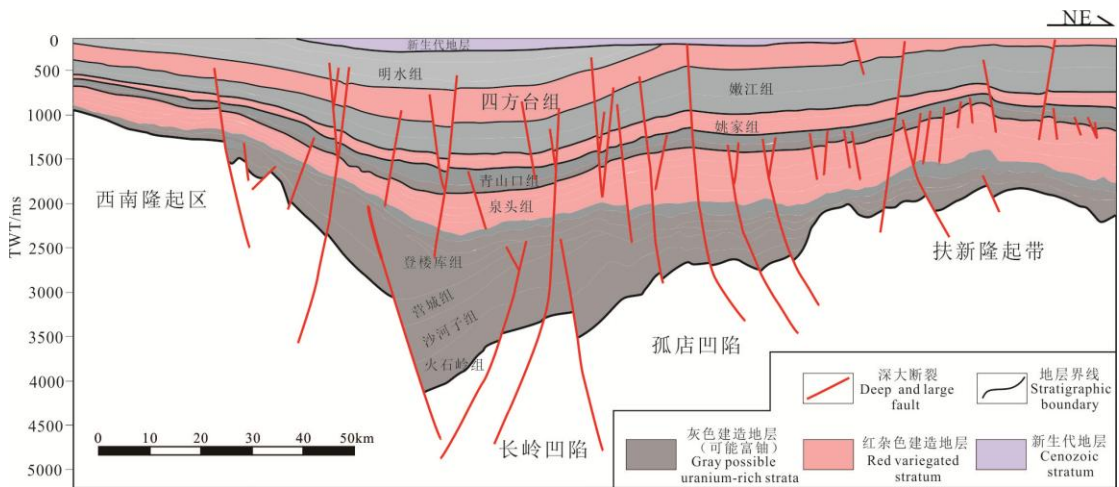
NE

0
500
1000
1500
2000
2500
3000
3500
4000
4500
5000
TWT/ms

新生代地层
明水组
四方台组
嫩江组
姚家组
青山口组
泉头组
登楼库组
营城组
沙河子组
火石岭组
西南隆起区
扶新隆起带
孤店凹陷
长岭凹陷

0 10 20 30 40 50km

深大断裂
Deep and large fault
地层界线
Stratigraphic boundary
灰色建造地层（可能富铀）
Gray possible uranium-rich strata
红杂色建造地层
Red variegated stratum
新生代地层
Cenozoic stratum